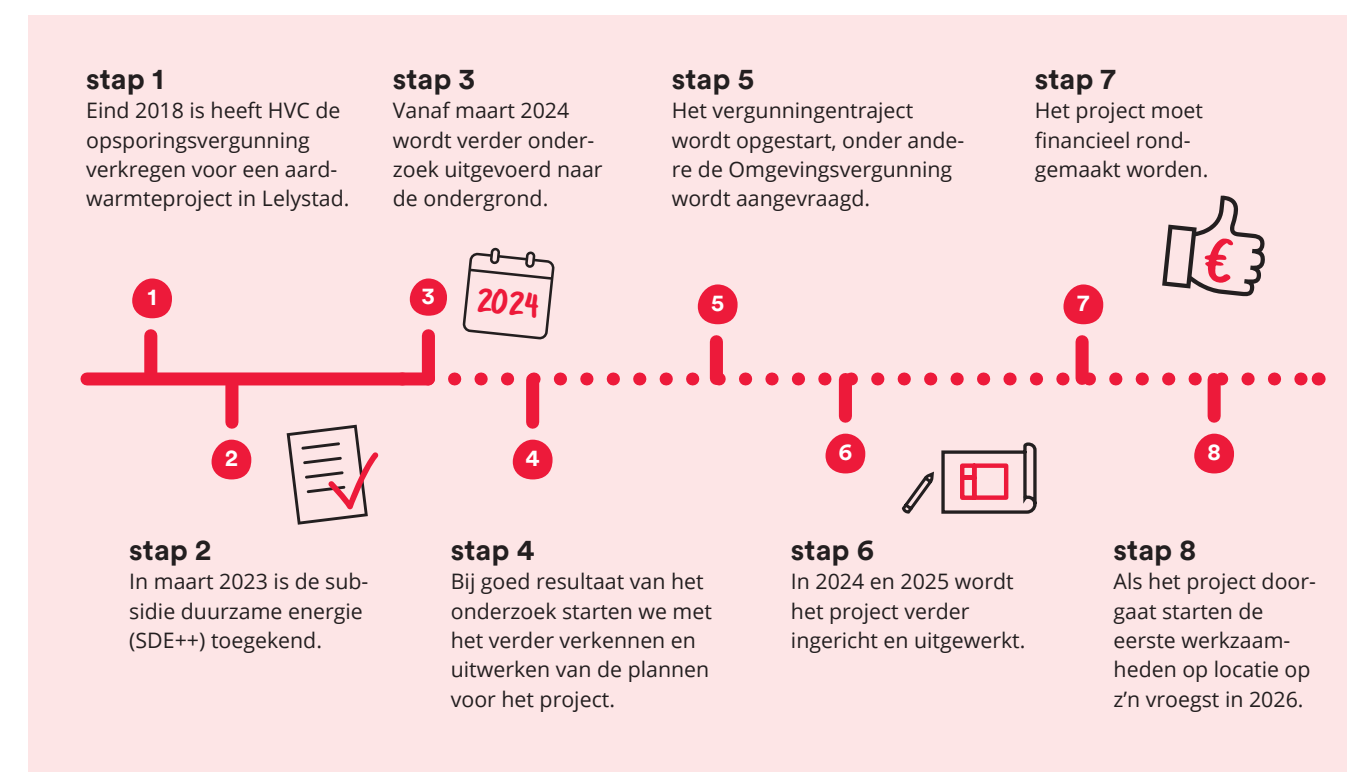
stap 1
Eind 2018 is heeft HVC de opsporingsvergunning verkregen voor een aardwarmteproject in Lelystad.

stap 3
Vanaf maart 2024 wordt verder onderzoek uitgevoerd naar de ondergrond.

stap 5
Het vergunningentraject wordt opgestart, onder andere de Omgevingsvergunning wordt aangevraagd.

stap 7
Het project moet financieel rondgemaakt worden.

2024

€

1

3

5

7

2

4

6

8

stap 2
In maart 2023 is de subsidie duurzame energie (SDE++) toegekend.

stap 4
Bij goed resultaat van het onderzoek starten we met het verder verkennen en uitwerken van de plannen voor het project.

stap 6
In 2024 en 2025 wordt het project verder ingericht en uitgewerkt.

stap 8
Als het project doorgaat starten de eerste werkzaamheden op locatie op z'n vroegst in 2026.